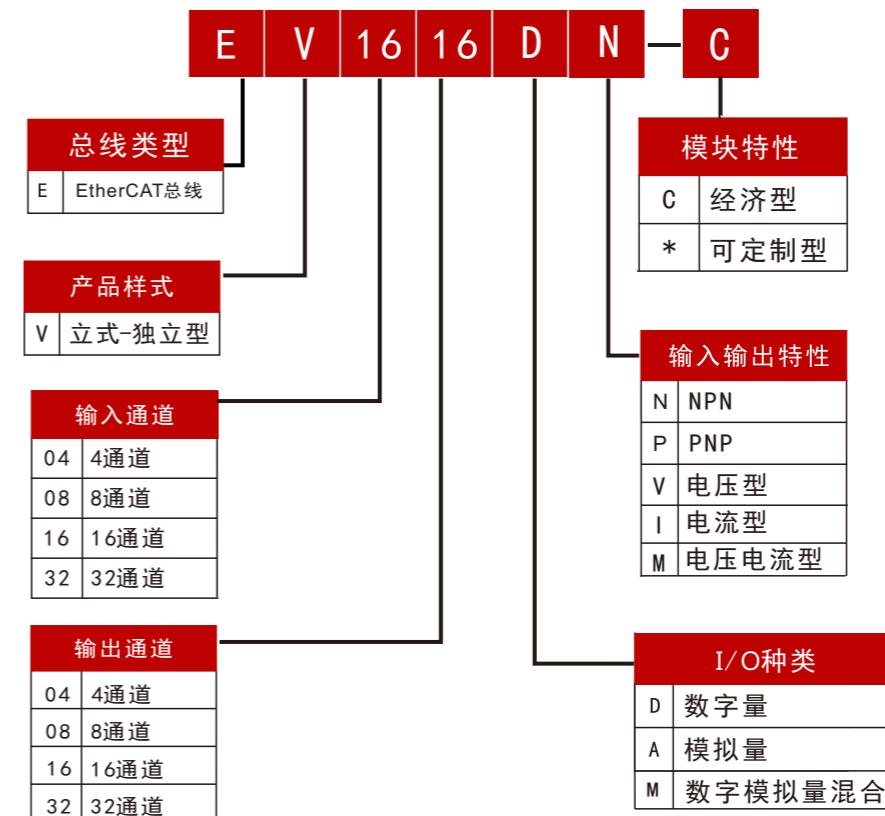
E V 16 16 D N - C

总线类型

| E | EtherCAT总线 |
|---|---|

产品样式

| V | 立式-独立型 |
|---|---|

输入通道

| 04 | 4通道 |
|---|---|
| 08 | 8通道 |
| 16 | 16通道 |
| 32 | 32通道 |

输出通道

| 04 | 4通道 |
|---|---|
| 08 | 8通道 |
| 16 | 16通道 |
| 32 | 32通道 |

模块特性

| C | 经济型 |
|---|---|
| * | 可定制型 |

输入输出特性

| N | NPN |
|---|---|
| P | PNP |
| V | 电压型 |
| I | 电流型 |
| M | 电压电流型 |

I/O种类

| D | 数字量 |
|---|---|
| A | 模拟量 |
| M | 数字模拟量混合 |